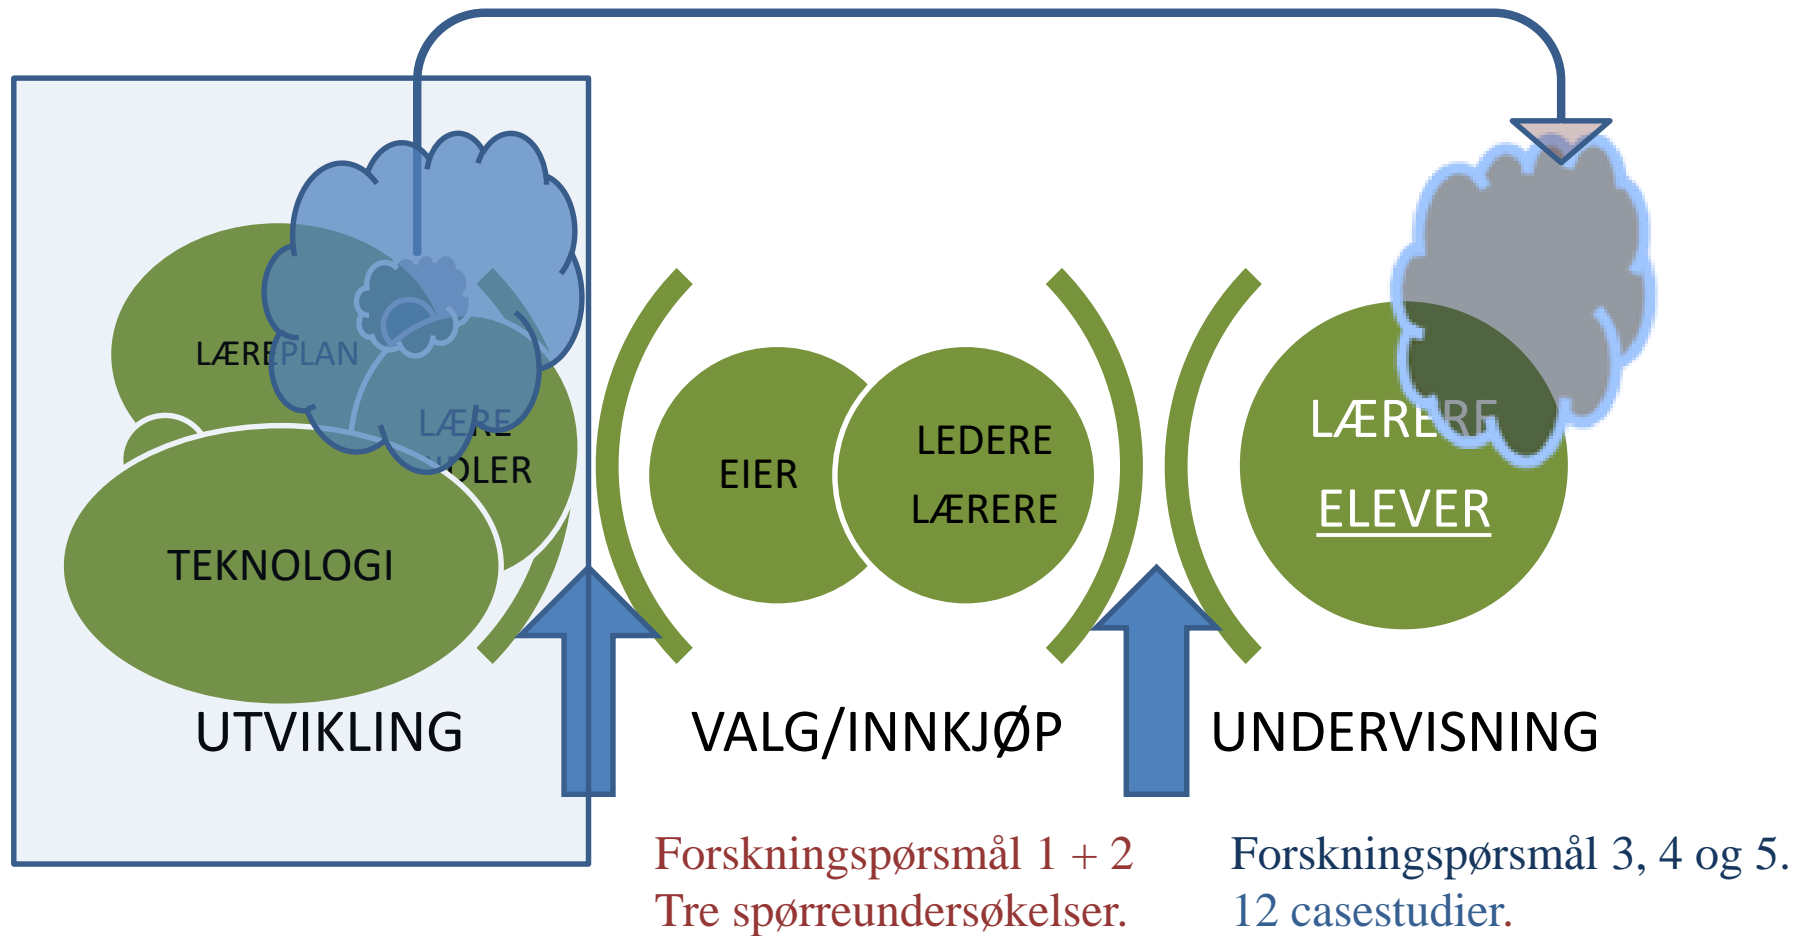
LÆREPLAN

LÆRE
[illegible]OLER

TEKNOLOGI

UTVIKLING

EIER

LEDERE
LÆRERE

VALG/INNKJØP

LÆRERE
ELEVER

UNDERVISNING

Forskningspørsmål 1 + 2
Tre spørreundersøkelser.

Forskningspørsmål 3, 4 og 5.
12 casestudier.